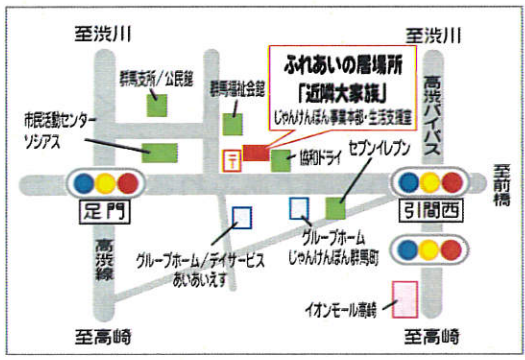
至渋川

至渋川

群馬支所／公民館

群馬福祉会館

ふれあいの居場所
「近隣大家族」
じゃんけんぽん事業本部・生活支援室

市民活動センター
ソシアス

〒

協和ドライ

セブンイレブン

高渋バイパス

至前橋

足門

引間西

高渋線

グループホーム／デイサービス
あいあいえす

グループホーム
じゃんけんぽん群馬町

イオンモール高崎

至高崎

至高崎